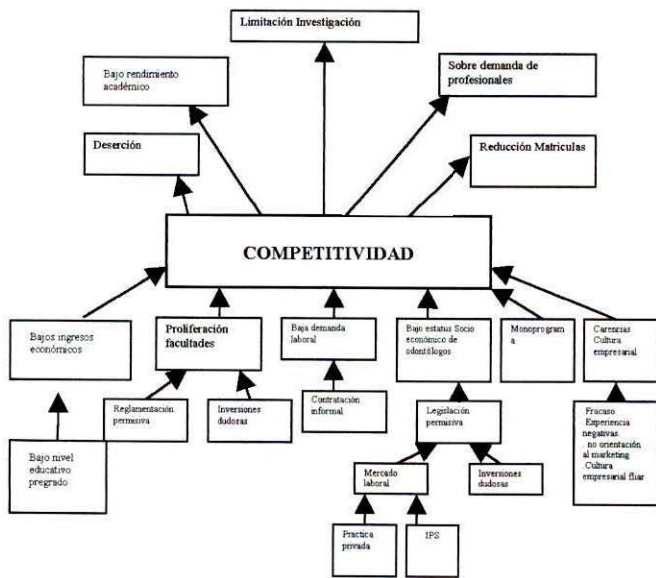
Limitación Investigación

Bajo rendimiento académico

Sobre demanda de profesionales

Deserción

Reducción Matriculas

COMPETITIVIDAD

Bajos ingresos económicos

Proliferación facultades

Baja demanda laboral

Bajo estatus Socio económico de odontólogos

Monoprogram a

Carencias Cultura empresarial

Reglamentación permisiva

Inversiones dudosas

Contratación informal

Legislación permisiva

Fracaso Experiencia negativas no orientación al marketing Cultura empresarial fliar

Bajo nivel educativo pregrado

Mercado laboral

Inversiones dudosas

Practica privada

IPS